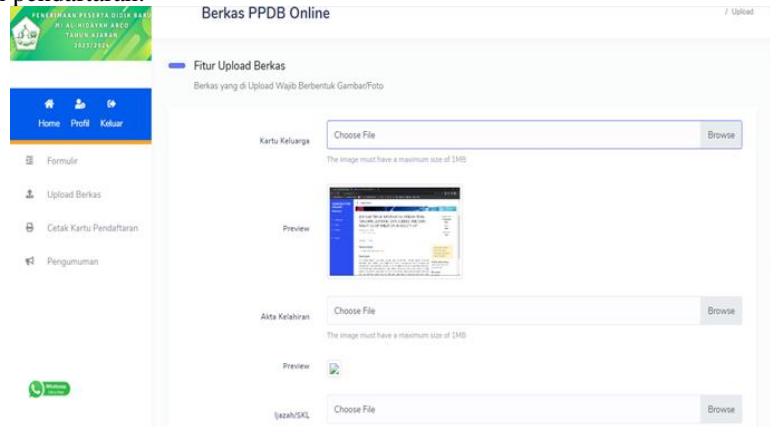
PENERIMAAN PESERTA DIDIK BARU MI AL-HIDAYAH ARCO TAHUN AJARAN 2023/2024

Berkas PPDB Online

/ Upload

Home Profil Keluar

Formulir

Upload Berkas

Cetak Kartu Pendaftaran

Pengumuman

Fitur Upload Berkas

Berkas yang di Upload Wajib Berbentuk Gambar/Foto

Kartu Keluarga

Choose File

Browse

The image must have a maximum size of 1MB

Preview

Akta Kelahiran

Choose File

Browse

The image must have a maximum size of 1MB

Preview

Ijazah/SKL

Choose File

Browse